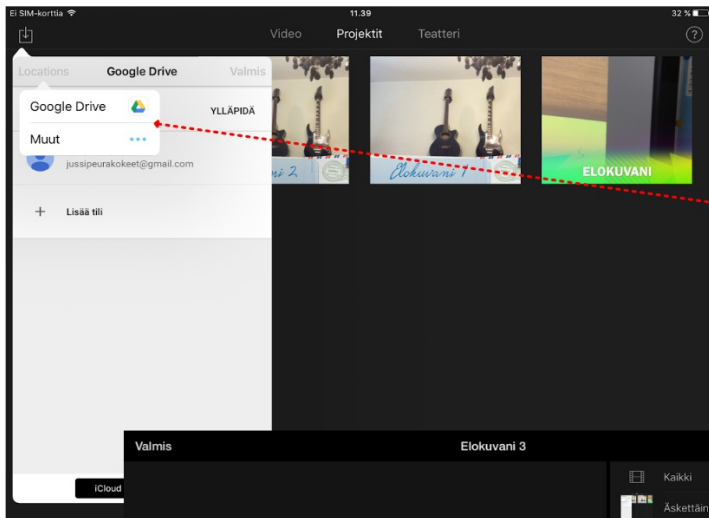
Ei SIM-korttia
11.39
32 %
Video
Projektit
Teatteri
?
Locations
Google Drive
Valmis
Google Drive
Muut
YLLÄPIDÄ
jussipeurakokeet@gmail.com
+ Lisää tili
uvani 2
Elokuvani 1
ELOKUVANI
Valmis
Elokuvani 3
Kaikki
Äskettäin
iCloud